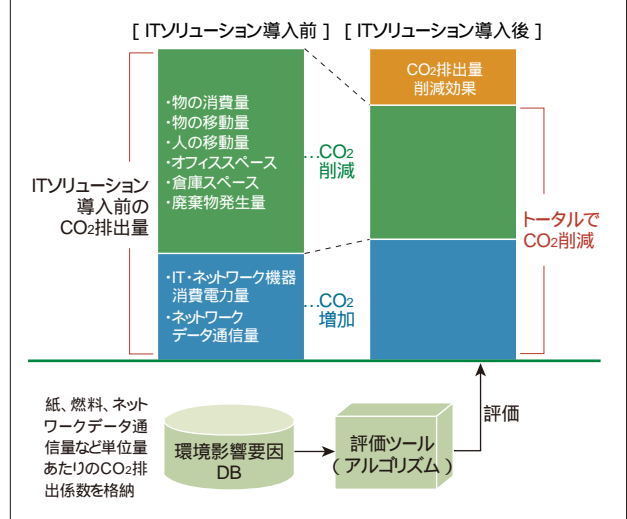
[ ITソリューション導入前 ] [ ITソリューション導入後 ]

ITソリューション導入前の$CO_2$排出量

・物の消費量
・物の移動量
・人の移動量
・オフィススペース
・倉庫スペース
・廃棄物発生量

…$CO_2$削減

・IT・ネットワーク機器消費電力量
・ネットワークデータ通信量

…$CO_2$増加

$CO_2$排出量削減効果

トータルで$CO_2$削減

紙、燃料、ネットワークデータ通信量など単位量あたりの$CO_2$排出係数を格納

環境影響要因DB

評価ツール（アルゴリズム）

評価